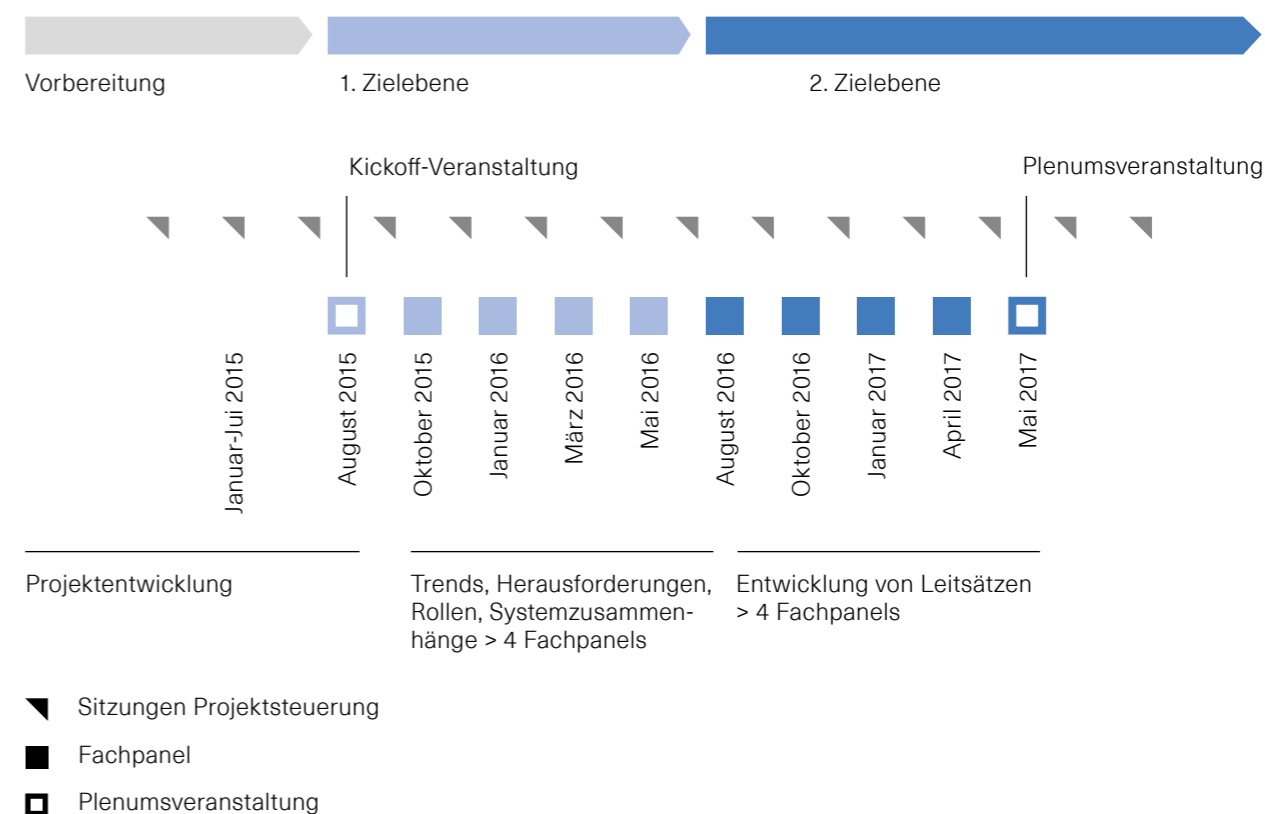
Vorbereitung

1. Zielebene

2. Zielebene

Kickoff-Veranstaltung

Plenumsveranstaltung

Januar-Juli 2015

August 2015

Oktober 2015

Januar 2016

März 2016

Mai 2016

August 2016

Oktober 2016

Januar 2017

April 2017

Mai 2017

Projektentwicklung

Trends, Herausforderungen, Rollen, Systemzusammenhänge > 4 Fachpanels

Entwicklung von Leitsätzen > 4 Fachpanels

Sitzungen Projektsteuerung

Fachpanel

Plenumsveranstaltung